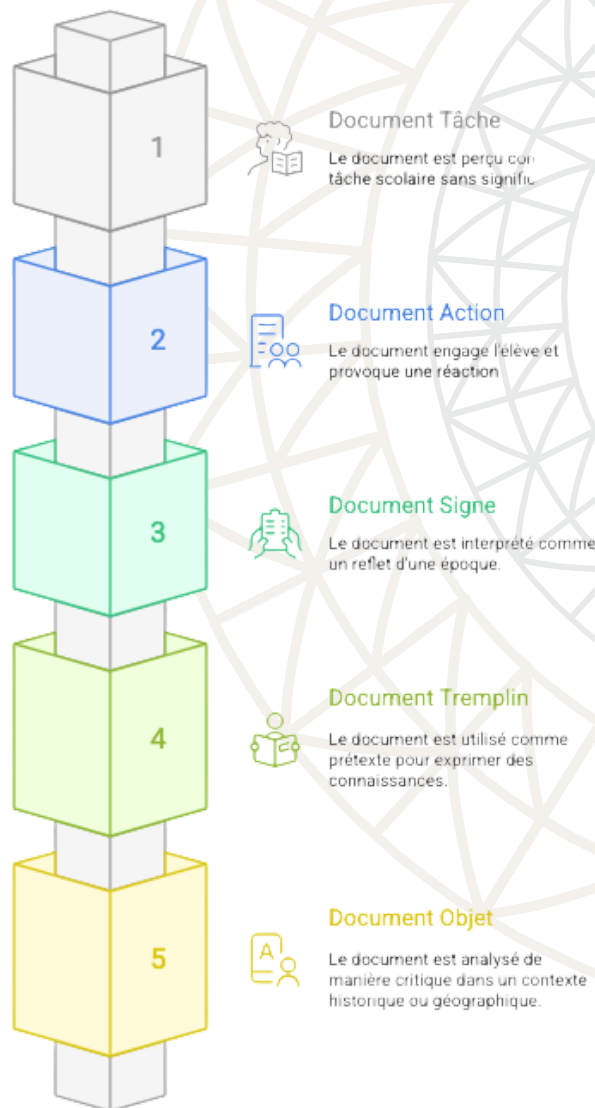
1

Document Tâche

Le document est perçu con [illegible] tâche scolaire sans signific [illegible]

2

Document Action

Le document engage l'élève et provoque une réaction

3

Document Signe

Le document est interprété comme un reflet d'une époque.

4

Document Tremplin

Le document est utilisé comme prétexte pour exprimer des connaissances.

5

Document Objet

Le document est analysé de manière critique dans un contexte historique ou géographique.